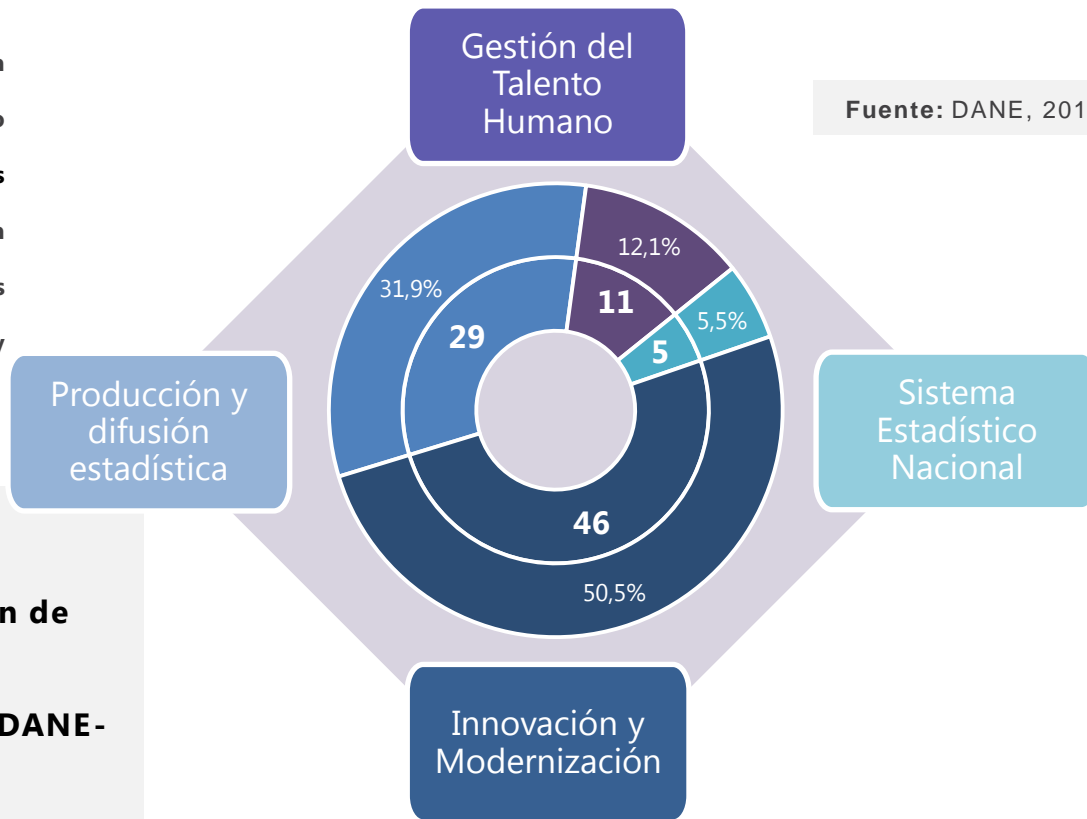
n
o
s
n
s
y

n de

DANE-

Gestión del Talento Humano

Fuente: DANE, 201

12,1%
11
31,9%
29
5,5%
5

Producción y difusión estadística

Sistema Estadístico Nacional

46
50,5%

Innovación y Modernización